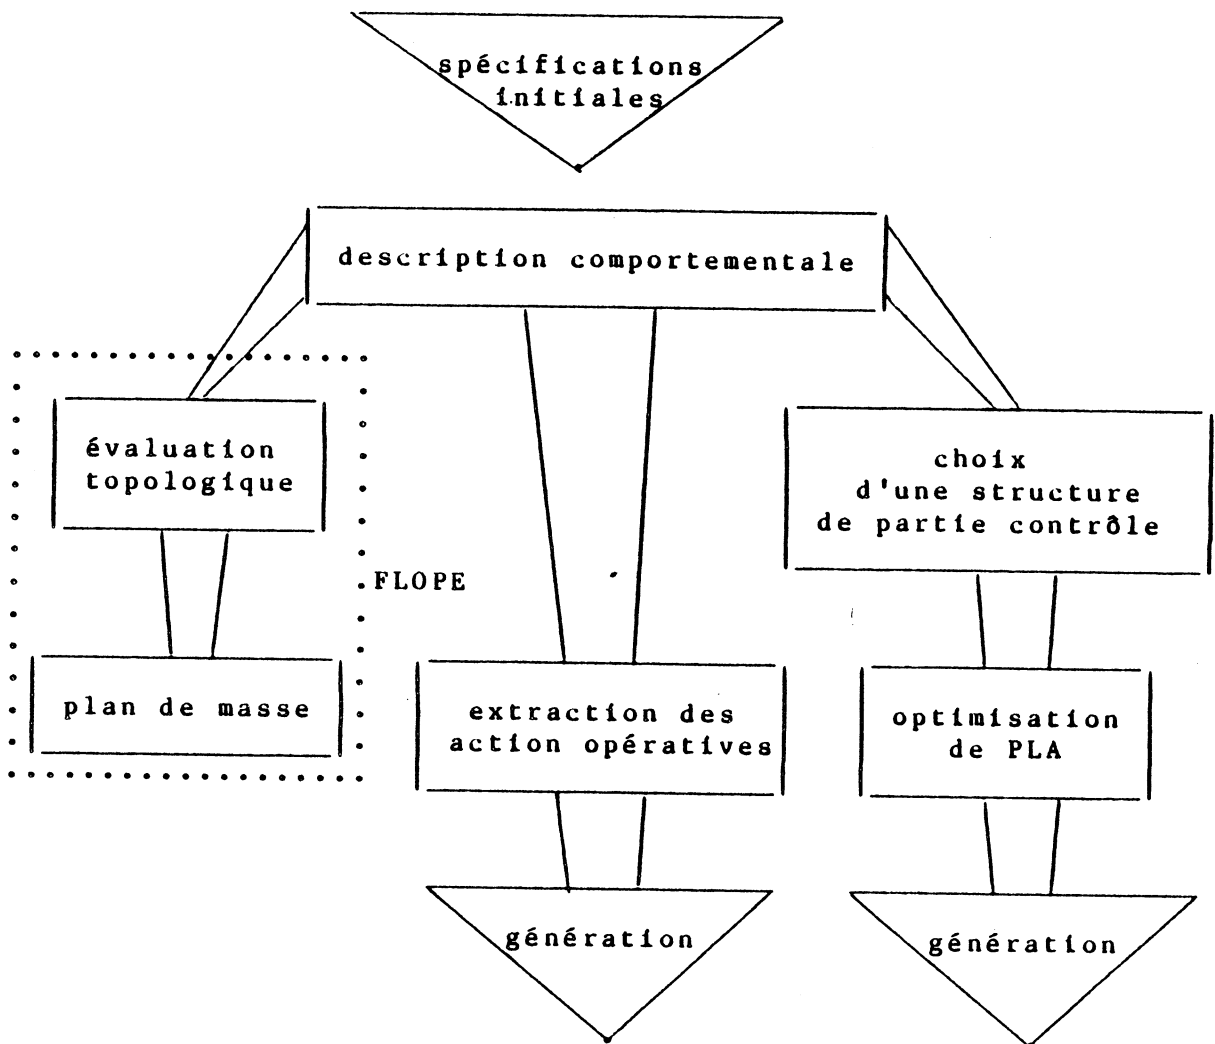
spécifications initiales

description comportementale

évaluation topologique

plan de masse

FLOPE

extraction des action opératives

choix d'une structure de partie contrôle

optimisation de PLA

génération

génération